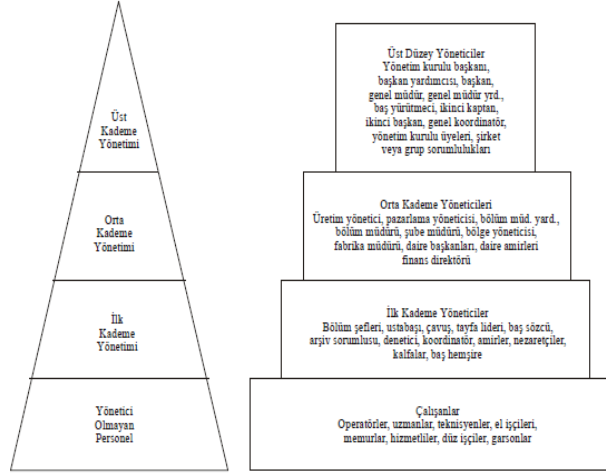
Üst Kademe Yönetimi

Orta Kademe Yönetimi

İlk Kademe Yönetimi

Yönetici Olmayan Personel

Üst Düzey Yöneticiler
Yönetim kurulu başkanı, başkan yardımcısı, başkan, genel müdür, genel müdür yrd., baş yürütmeci, ikinci kaptan, ikinci başkan, genel koordinatör, yönetim kurulu üyeleri, şirket veya grup sorumlulukları

Orta Kademe Yöneticileri
Üretim yönetici, pazarlama yöneticisi, bölüm müd. yard., bölüm müdürü, şube müdürü, bölge yöneticisi, fabrika müdürü, daire başkanları, daire amirleri finans direktörü

İlk Kademe Yöneticiler
Bölüm şefleri, ustabaşı, çavuş, tayfa lideri, baş sözcü, arşiv sorumlusu, denetici, koordinatör, amirler, nezaretçiler, kalfalar, baş hemşire

Çalışanlar
Operatörler, uzmanlar, teknisyenler, el işçileri, memurlar, hizmetliler, düz işçiler, garsonlar